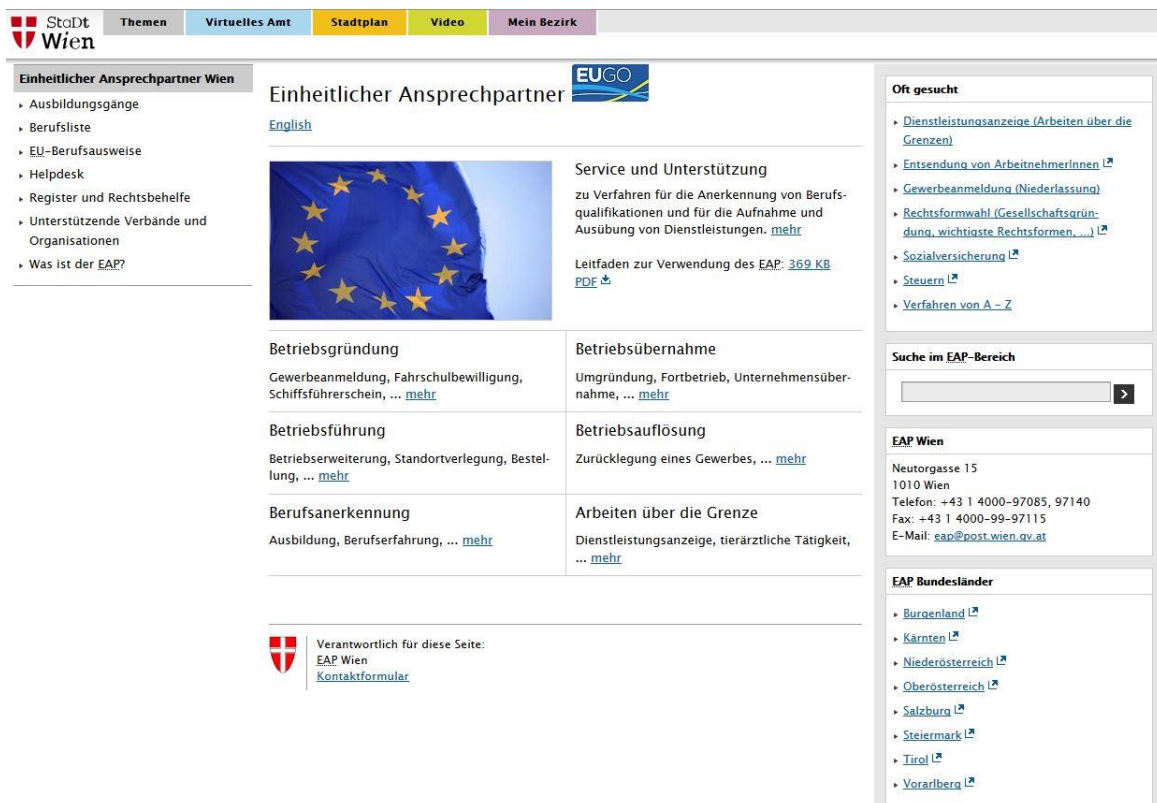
StaDt Wien

Themen | Virtuelles Amt | Stadtplan | Video | Mein Bezirk

Einheitlicher Ansprechpartner Wien
- Ausbildungsgänge
- Berufsliste
- EU-Berufsausweise
- Helpdesk
- Register und Rechtsbehelfe
- Unterstützende Verbände und Organisationen
- Was ist der EAP?

Einheitlicher Ansprechpartner EUGO

English

Service und Unterstützung

zu Verfahren für die Anerkennung von Berufsqualifikationen und für die Aufnahme und Ausübung von Dienstleistungen. mehr

Leitfaden zur Verwendung des EAP: 369 KB PDF

Betriebsgründung

Gewerbeanmeldung, Fahrschulbewilligung, Schiffsführerschein, ... mehr

Betriebsübernahme

Umgründung, Fortbetrieb, Unternehmensübernahme, ... mehr

Betriebsführung

Betriebserweiterung, Standortverlegung, Bestellung, ... mehr

Betriebsauflösung

Zurücklegung eines Gewerbes, ... mehr

Berufsanerkennung

Ausbildung, Berufserfahrung, ... mehr

Arbeiten über die Grenze

Dienstleistungsanzeige, tierärztliche Tätigkeit, ... mehr

Verantwortlich für diese Seite:
EAP Wien
Kontaktformular

Oft gesucht
- Dienstleistungsanzeige (Arbeiten über die Grenzen)
- Entsendung von ArbeitnehmerInnen
- Gewerbeanmeldung (Niederlassung)
- Rechtsformwahl (Gesellschaftsgründung, wichtigste Rechtsformen, ...)
- Sozialversicherung
- Steuern
- Verfahren von A - Z

Suche im EAP-Bereich

EAP Wien
Neutorgasse 15
1010 Wien
Telefon: +43 1 4000-97085, 97140
Fax: +43 1 4000-99-97115
E-Mail: eap@post.wien.gv.at

EAP Bundesländer
- Burgenland
- Kärnten
- Niederösterreich
- Oberösterreich
- Salzburg
- Steiermark
- Tirol
- Vorarlberg